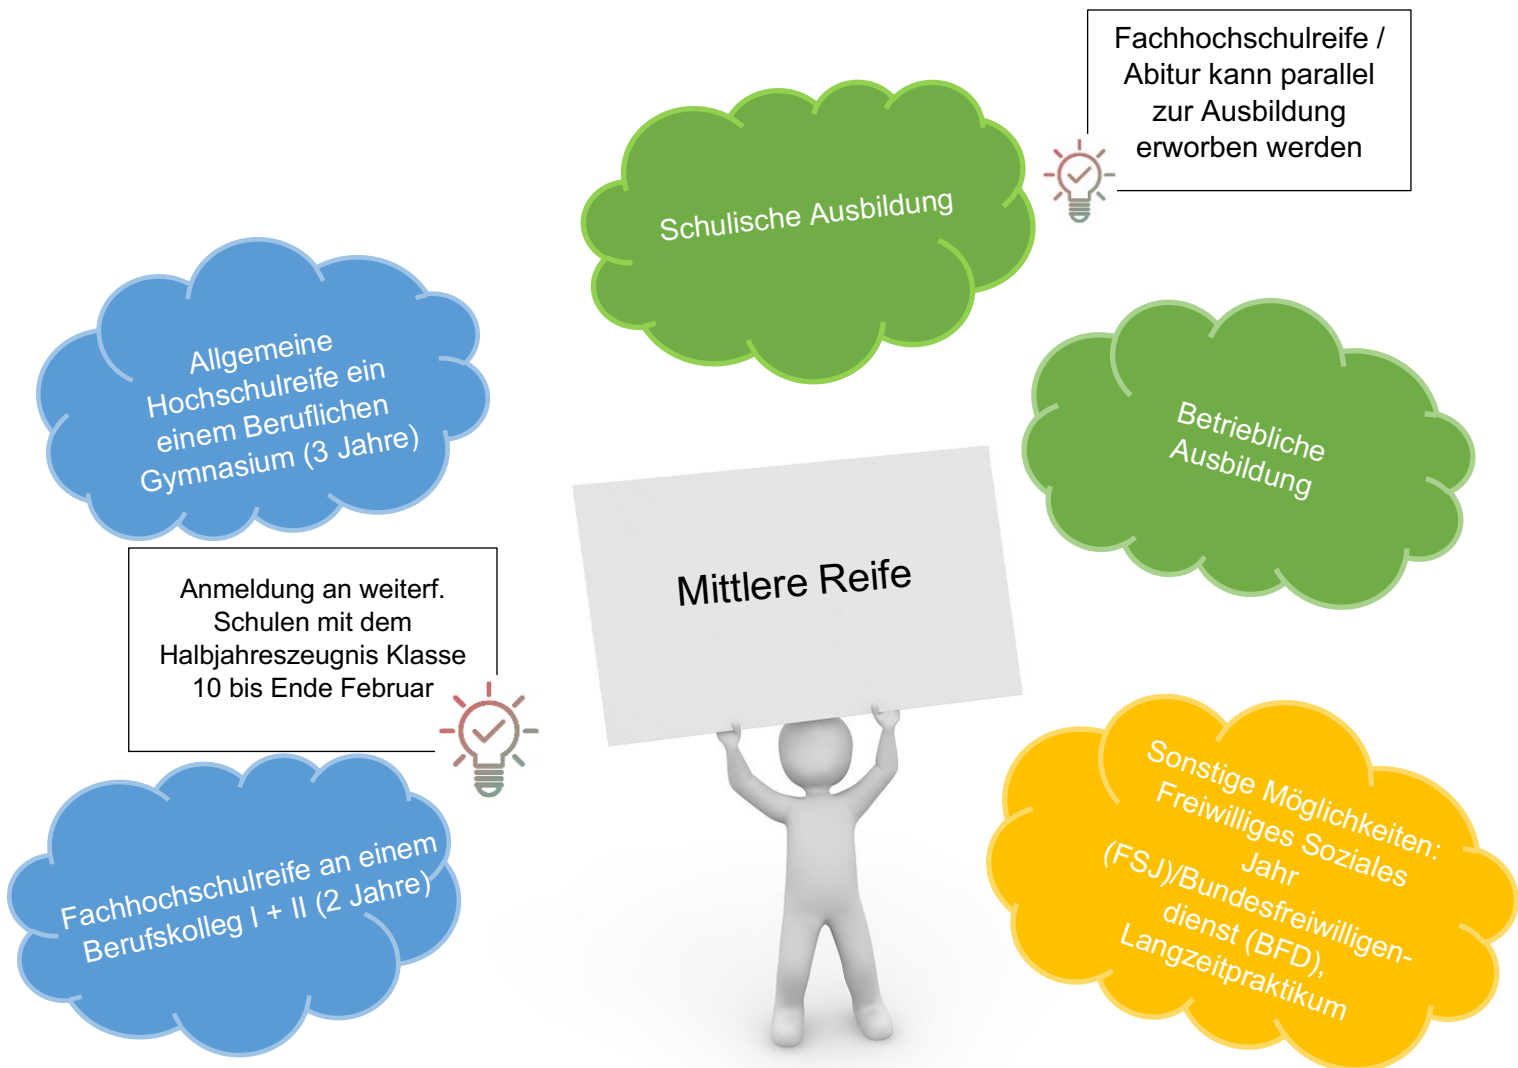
Fachhochschulreife / Abitur kann parallel zur Ausbildung erworben werden

Schulische Ausbildung

Allgemeine Hochschulreife ein einem Beruflichen Gymnasium (3 Jahre)

Betriebliche Ausbildung

Mittlere Reife

Anmeldung an weiterf. Schulen mit dem Halbjahreszeugnis Klasse 10 bis Ende Februar

Fachhochschulreife an einem Berufskolleg I + II (2 Jahre)

Sonstige Möglichkeiten: Freiwilliges Soziales Jahr (FSJ)/Bundesfreiwilligendienst (BFD), Langzeitpraktikum